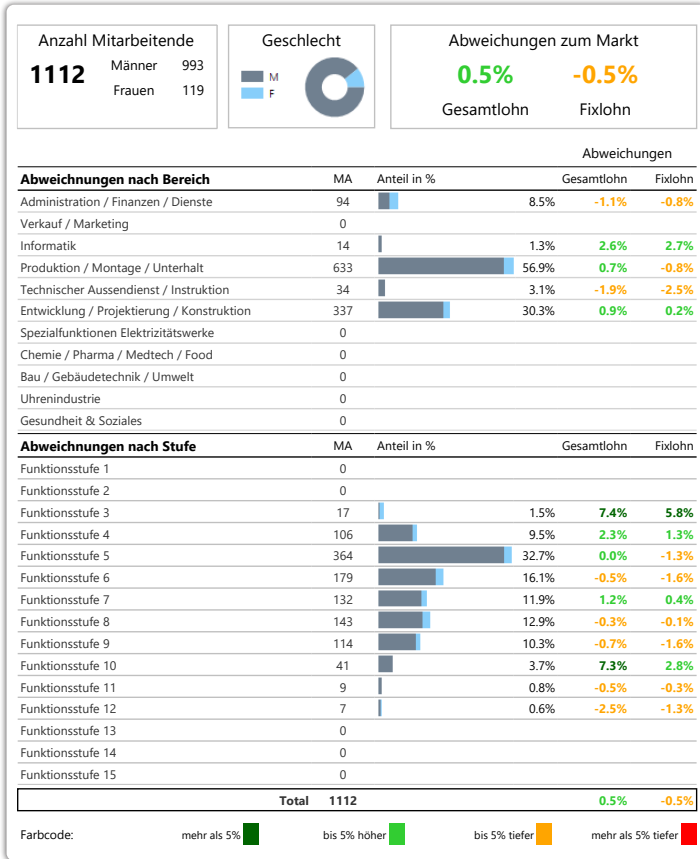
Anzahl Mitarbeitende

1112

Männer 993
Frauen 119

Geschlecht

M
F

Abweichungen zum Markt

0.5%
Gesamtlohn

-0.5%
Fixlohn

| Abweichnungen nach Bereich | MA | Anteil in % | | Abweichungen Gesamtlohn | Fixlohn |
|---|---|---|---|---|---|
| Administration / Finanzen / Dienste | 94 | | 8.5% | -1.1% | -0.8% |
| Verkauf / Marketing | 0 | | | | |
| Informatik | 14 | | 1.3% | 2.6% | 2.7% |
| Produktion / Montage / Unterhalt | 633 | | 56.9% | 0.7% | -0.8% |
| Technischer Aussendienst / Instruktion | 34 | | 3.1% | -1.9% | -2.5% |
| Entwicklung / Projektierung / Konstruktion | 337 | | 30.3% | 0.9% | 0.2% |
| Spezialfunktionen Elektrizitätswerke | 0 | | | | |
| Chemie / Pharma / Medtech / Food | 0 | | | | |
| Bau / Gebäudetechnik / Umwelt | 0 | | | | |
| Uhrenindustrie | 0 | | | | |
| Gesundheit & Soziales | 0 | | | | |

| Abweichnungen nach Stufe | MA | Anteil in % | | Gesamtlohn | Fixlohn |
|---|---|---|---|---|---|
| Funktionsstufe 1 | 0 | | | | |
| Funktionsstufe 2 | 0 | | | | |
| Funktionsstufe 3 | 17 | | 1.5% | 7.4% | 5.8% |
| Funktionsstufe 4 | 106 | | 9.5% | 2.3% | 1.3% |
| Funktionsstufe 5 | 364 | | 32.7% | 0.0% | -1.3% |
| Funktionsstufe 6 | 179 | | 16.1% | -0.5% | -1.6% |
| Funktionsstufe 7 | 132 | | 11.9% | 1.2% | 0.4% |
| Funktionsstufe 8 | 143 | | 12.9% | -0.3% | -0.1% |
| Funktionsstufe 9 | 114 | | 10.3% | -0.7% | -1.6% |
| Funktionsstufe 10 | 41 | | 3.7% | 7.3% | 2.8% |
| Funktionsstufe 11 | 9 | | 0.8% | -0.5% | -0.3% |
| Funktionsstufe 12 | 7 | | 0.6% | -2.5% | -1.3% |
| Funktionsstufe 13 | 0 | | | | |
| Funktionsstufe 14 | 0 | | | | |
| Funktionsstufe 15 | 0 | | | | |
| Total | 1112 | | | 0.5% | -0.5% |

Farbcode: mehr als 5% | bis 5% höher | bis 5% tiefer | mehr als 5% tiefer